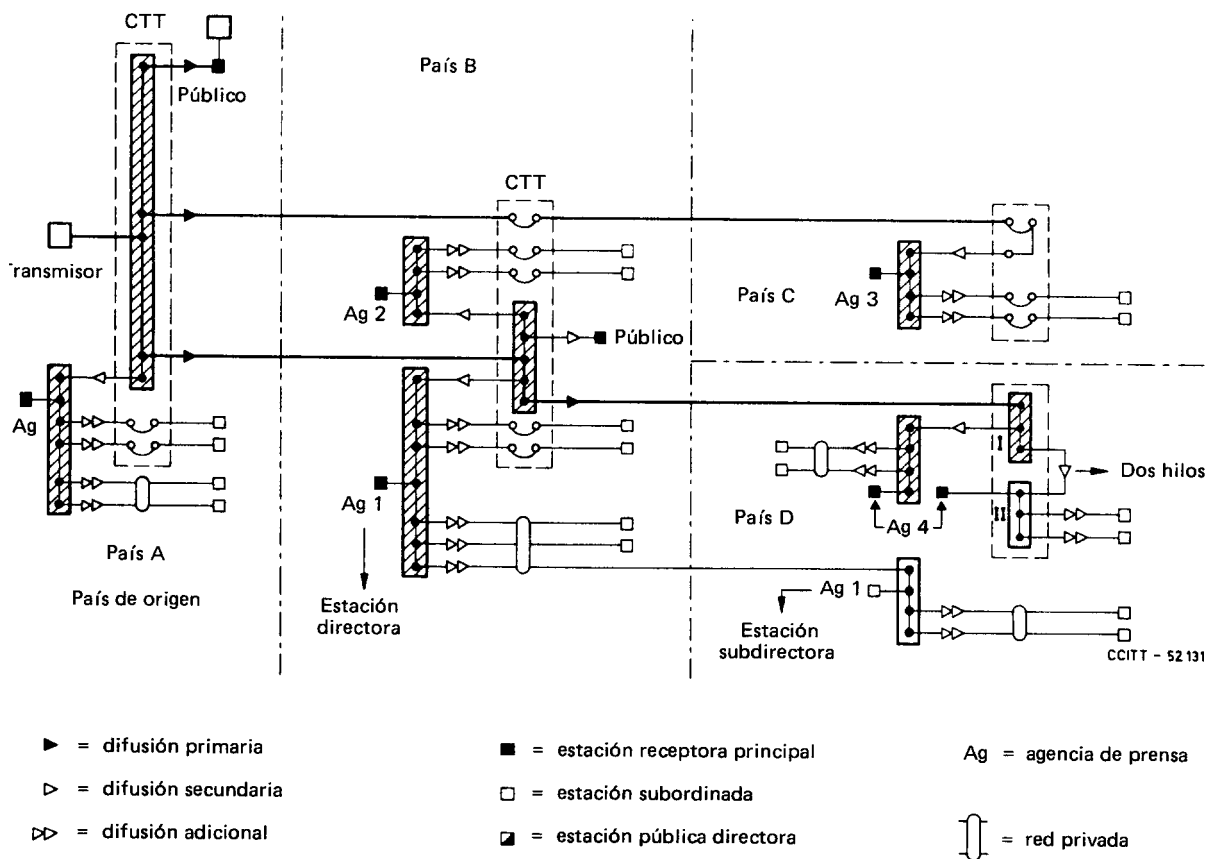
CTT

Público

País B

CTT

Transmisor

País C

Ag 2

Ag 3

Público

Ag

I

Dos hilos

Ag 1

País D

Ag 4

II

País A

País de origen

Estación directora

Ag 1

Estación subdirectora

CCITT - 52 131

► = difusión primaria

▷ = difusión secundaria

▷▷ = difusión adicional

■ = estación receptora principal

□ = estación subordinada

◪ = estación pública directora

Ag = agencia de prensa

= red privada